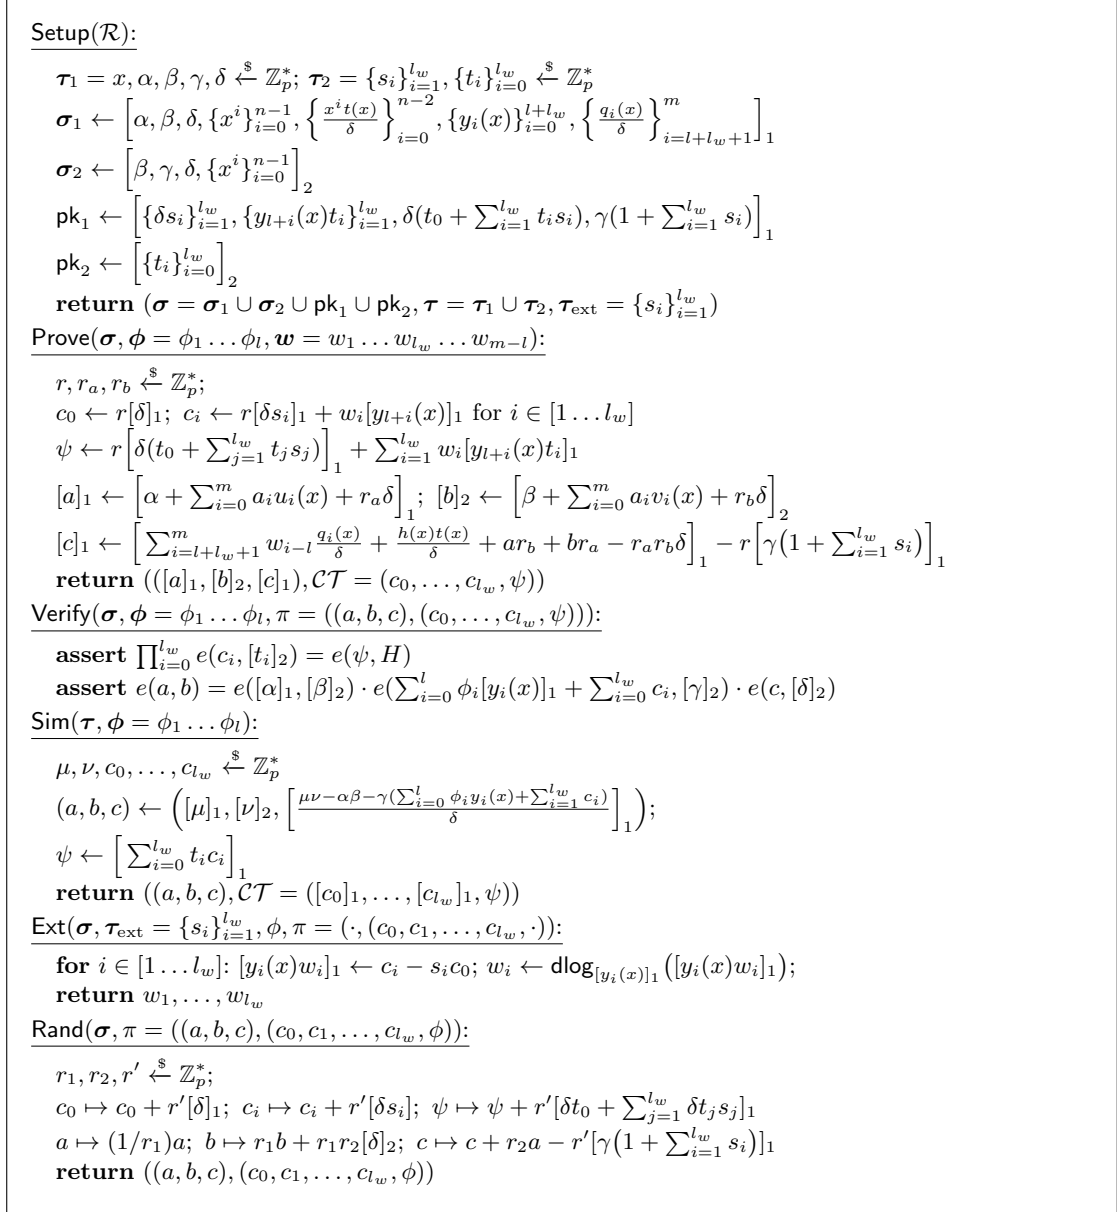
$\mathsf{Setup}(\mathcal{R})$:

$\boldsymbol{\tau}_1 = x, \alpha, \beta, \gamma, \delta \xleftarrow{\$} \mathbb{Z}_p^*$; $\boldsymbol{\tau}_2 = \{s_i\}_{i=1}^{l_w}, \{t_i\}_{i=0}^{l_w} \xleftarrow{\$} \mathbb{Z}_p^*$

$\boldsymbol{\sigma}_1 \leftarrow \left[\alpha, \beta, \delta, \{x^i\}_{i=0}^{n-1}, \left\{\frac{x^i t(x)}{\delta}\right\}_{i=0}^{n-2}, \{y_i(x)\}_{i=0}^{l+l_w}, \left\{\frac{q_i(x)}{\delta}\right\}_{i=l+l_w+1}^{m}\right]_1$

$\boldsymbol{\sigma}_2 \leftarrow \left[\beta, \gamma, \delta, \{x^i\}_{i=0}^{n-1}\right]_2$

$\mathsf{pk}_1 \leftarrow \left[\{\delta s_i\}_{i=1}^{l_w}, \{y_{l+i}(x) t_i\}_{i=1}^{l_w}, \delta(t_0 + \sum_{i=1}^{l_w} t_i s_i), \gamma(1 + \sum_{i=1}^{l_w} s_i)\right]_1$

$\mathsf{pk}_2 \leftarrow \left[\{t_i\}_{i=0}^{l_w}\right]_2$

$\mathbf{return}\ (\boldsymbol{\sigma} = \boldsymbol{\sigma}_1 \cup \boldsymbol{\sigma}_2 \cup \mathsf{pk}_1 \cup \mathsf{pk}_2, \boldsymbol{\tau} = \boldsymbol{\tau}_1 \cup \boldsymbol{\tau}_2, \boldsymbol{\tau}_{\text{ext}} = \{s_i\}_{i=1}^{l_w})$

$\mathsf{Prove}(\boldsymbol{\sigma}, \boldsymbol{\phi} = \phi_1 \dots \phi_l, \boldsymbol{w} = w_1 \dots w_{l_w} \dots w_{m-l})$:

$r, r_a, r_b \xleftarrow{\$} \mathbb{Z}_p^*$;

$c_0 \leftarrow r[\delta]_1$; $c_i \leftarrow r[\delta s_i]_1 + w_i[y_{l+i}(x)]_1$ for $i \in [1 \dots l_w]$

$\psi \leftarrow r\left[\delta(t_0 + \sum_{j=1}^{l_w} t_j s_j)\right]_1 + \sum_{i=1}^{l_w} w_i[y_{l+i}(x) t_i]_1$

$[a]_1 \leftarrow \left[\alpha + \sum_{i=0}^{m} a_i u_i(x) + r_a \delta\right]_1$; $[b]_2 \leftarrow \left[\beta + \sum_{i=0}^{m} a_i v_i(x) + r_b \delta\right]_2$

$[c]_1 \leftarrow \left[\sum_{i=l+l_w+1}^{m} w_{i-l} \frac{q_i(x)}{\delta} + \frac{h(x)t(x)}{\delta} + a r_b + b r_a - r_a r_b \delta\right]_1 - r\left[\gamma(1 + \sum_{i=1}^{l_w} s_i)\right]_1$

$\mathbf{return}\ (([a]_1, [b]_2, [c]_1), \mathcal{CT} = (c_0, \dots, c_{l_w}, \psi))$

$\mathsf{Verify}(\boldsymbol{\sigma}, \boldsymbol{\phi} = \phi_1 \dots \phi_l, \pi = ((a, b, c), (c_0, \dots, c_{l_w}, \psi)))$:

$\mathbf{assert}\ \prod_{i=0}^{l_w} e(c_i, [t_i]_2) = e(\psi, H)$

$\mathbf{assert}\ e(a, b) = e([\alpha]_1, [\beta]_2) \cdot e(\sum_{i=0}^{l} \phi_i [y_i(x)]_1 + \sum_{i=0}^{l_w} c_i, [\gamma]_2) \cdot e(c, [\delta]_2)$

$\mathsf{Sim}(\boldsymbol{\tau}, \boldsymbol{\phi} = \phi_1 \dots \phi_l)$:

$\mu, \nu, c_0, \dots, c_{l_w} \xleftarrow{\$} \mathbb{Z}_p^*$

$(a, b, c) \leftarrow \left([\mu]_1, [\nu]_2, \left[\frac{\mu\nu - \alpha\beta - \gamma(\sum_{i=0}^{l} \phi_i y_i(x) + \sum_{i=1}^{l_w} c_i)}{\delta}\right]_1\right)$;

$\psi \leftarrow \left[\sum_{i=0}^{l_w} t_i c_i\right]_1$

$\mathbf{return}\ ((a, b, c), \mathcal{CT} = ([c_0]_1, \dots, [c_{l_w}]_1, \psi))$

$\mathsf{Ext}(\boldsymbol{\sigma}, \boldsymbol{\tau}_{\text{ext}} = \{s_i\}_{i=1}^{l_w}, \phi, \pi = (\cdot, (c_0, c_1, \dots, c_{l_w}, \cdot))$:

$\mathbf{for}\ i \in [1 \dots l_w]$: $[y_i(x) w_i]_1 \leftarrow c_i - s_i c_0$; $w_i \leftarrow \mathsf{dlog}_{[y_i(x)]_1}([y_i(x) w_i]_1)$;

$\mathbf{return}\ w_1, \dots, w_{l_w}$

$\mathsf{Rand}(\boldsymbol{\sigma}, \pi = ((a, b, c), (c_0, c_1, \dots, c_{l_w}, \phi))$:

$r_1, r_2, r' \xleftarrow{\$} \mathbb{Z}_p^*$;

$c_0 \mapsto c_0 + r'[\delta]_1$; $c_i \mapsto c_i + r'[\delta s_i]$; $\psi \mapsto \psi + r'[\delta t_0 + \sum_{j=1}^{l_w} \delta t_j s_j]_1$

$a \mapsto (1/r_1)a$; $b \mapsto r_1 b + r_1 r_2 [\delta]_2$; $c \mapsto c + r_2 a - r'[\gamma(1 + \sum_{i=1}^{l_w} s_i)]_1$

$\mathbf{return}\ ((a, b, c), (c_0, c_1, \dots, c_{l_w}, \phi))$